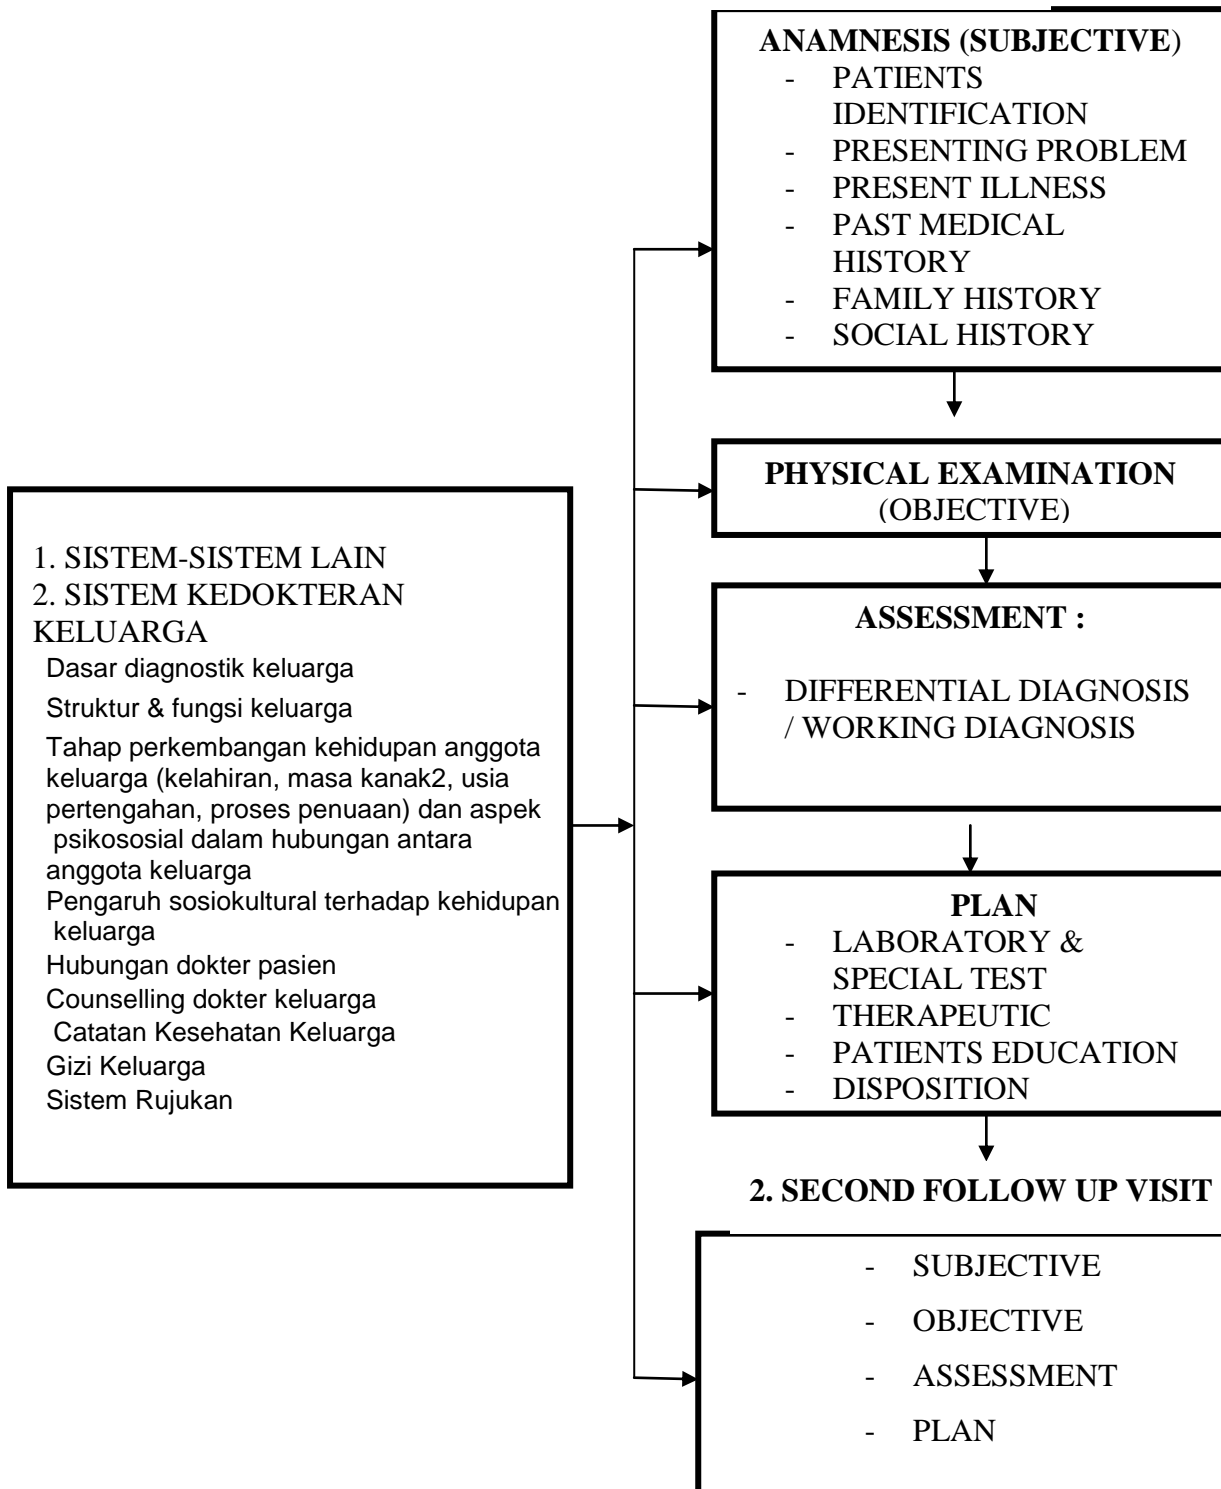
1. SISTEM-SISTEM LAIN
2. SISTEM KEDOKTERAN KELUARGA
Dasar diagnostik keluarga
Struktur & fungsi keluarga
Tahap perkembangan kehidupan anggota keluarga (kelahiran, masa kanak2, usia pertengahan, proses penuaan) dan aspek psikososial dalam hubungan antara anggota keluarga
Pengaruh sosiokultural terhadap kehidupan keluarga
Hubungan dokter pasien
Counselling dokter keluarga
Catatan Kesehatan Keluarga
Gizi Keluarga
Sistem Rujukan

ANAMNESIS (SUBJECTIVE)
- PATIENTS IDENTIFICATION
- PRESENTING PROBLEM
- PRESENT ILLNESS
- PAST MEDICAL HISTORY
- FAMILY HISTORY
- SOCIAL HISTORY

PHYSICAL EXAMINATION (OBJECTIVE)

ASSESSMENT :
- DIFFERENTIAL DIAGNOSIS / WORKING DIAGNOSIS

PLAN
- LABORATORY & SPECIAL TEST
- THERAPEUTIC
- PATIENTS EDUCATION
- DISPOSITION

2. SECOND FOLLOW UP VISIT
- SUBJECTIVE
- OBJECTIVE
- ASSESSMENT
- PLAN